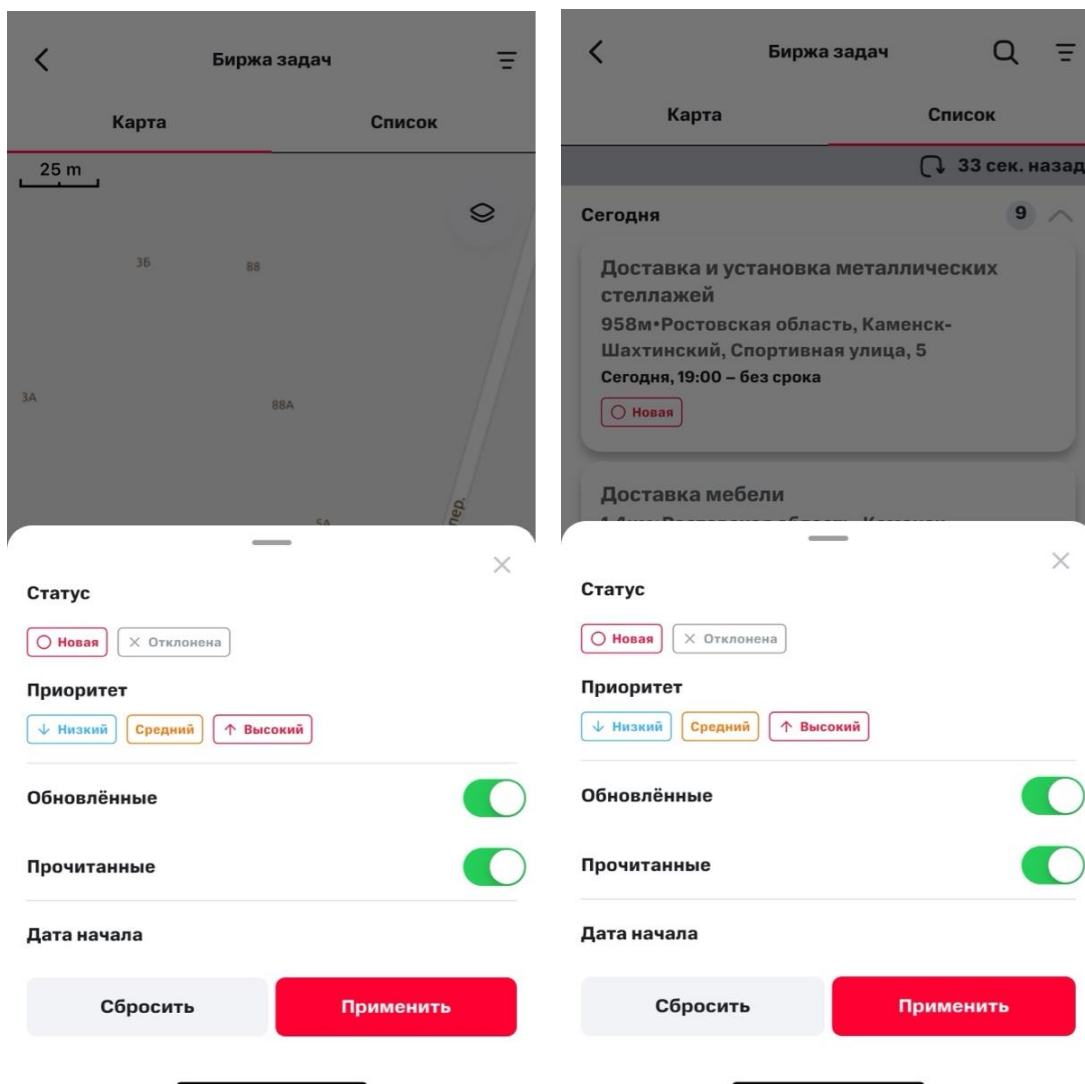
Биржа задач

Карта

Список

25 m

36

88

3A

88A

5A

пер.

Статус

Новая

Отклонена

Приоритет

Низкий

Средний

Высокий

Обновлённые

Прочитанные

Дата начала

Сбросить

Применить

Биржа задач

Карта

Список

33 сек. назад

Сегодня

9

Доставка и установка металлических стеллажей

958м•Ростовская область, Каменск-Шахтинский, Спортивная улица, 5

Сегодня, 19:00 – без срока

Новая

Доставка мебели

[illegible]

Статус

Новая

Отклонена

Приоритет

Низкий

Средний

Высокий

Обновлённые

Прочитанные

Дата начала

Сбросить

Применить